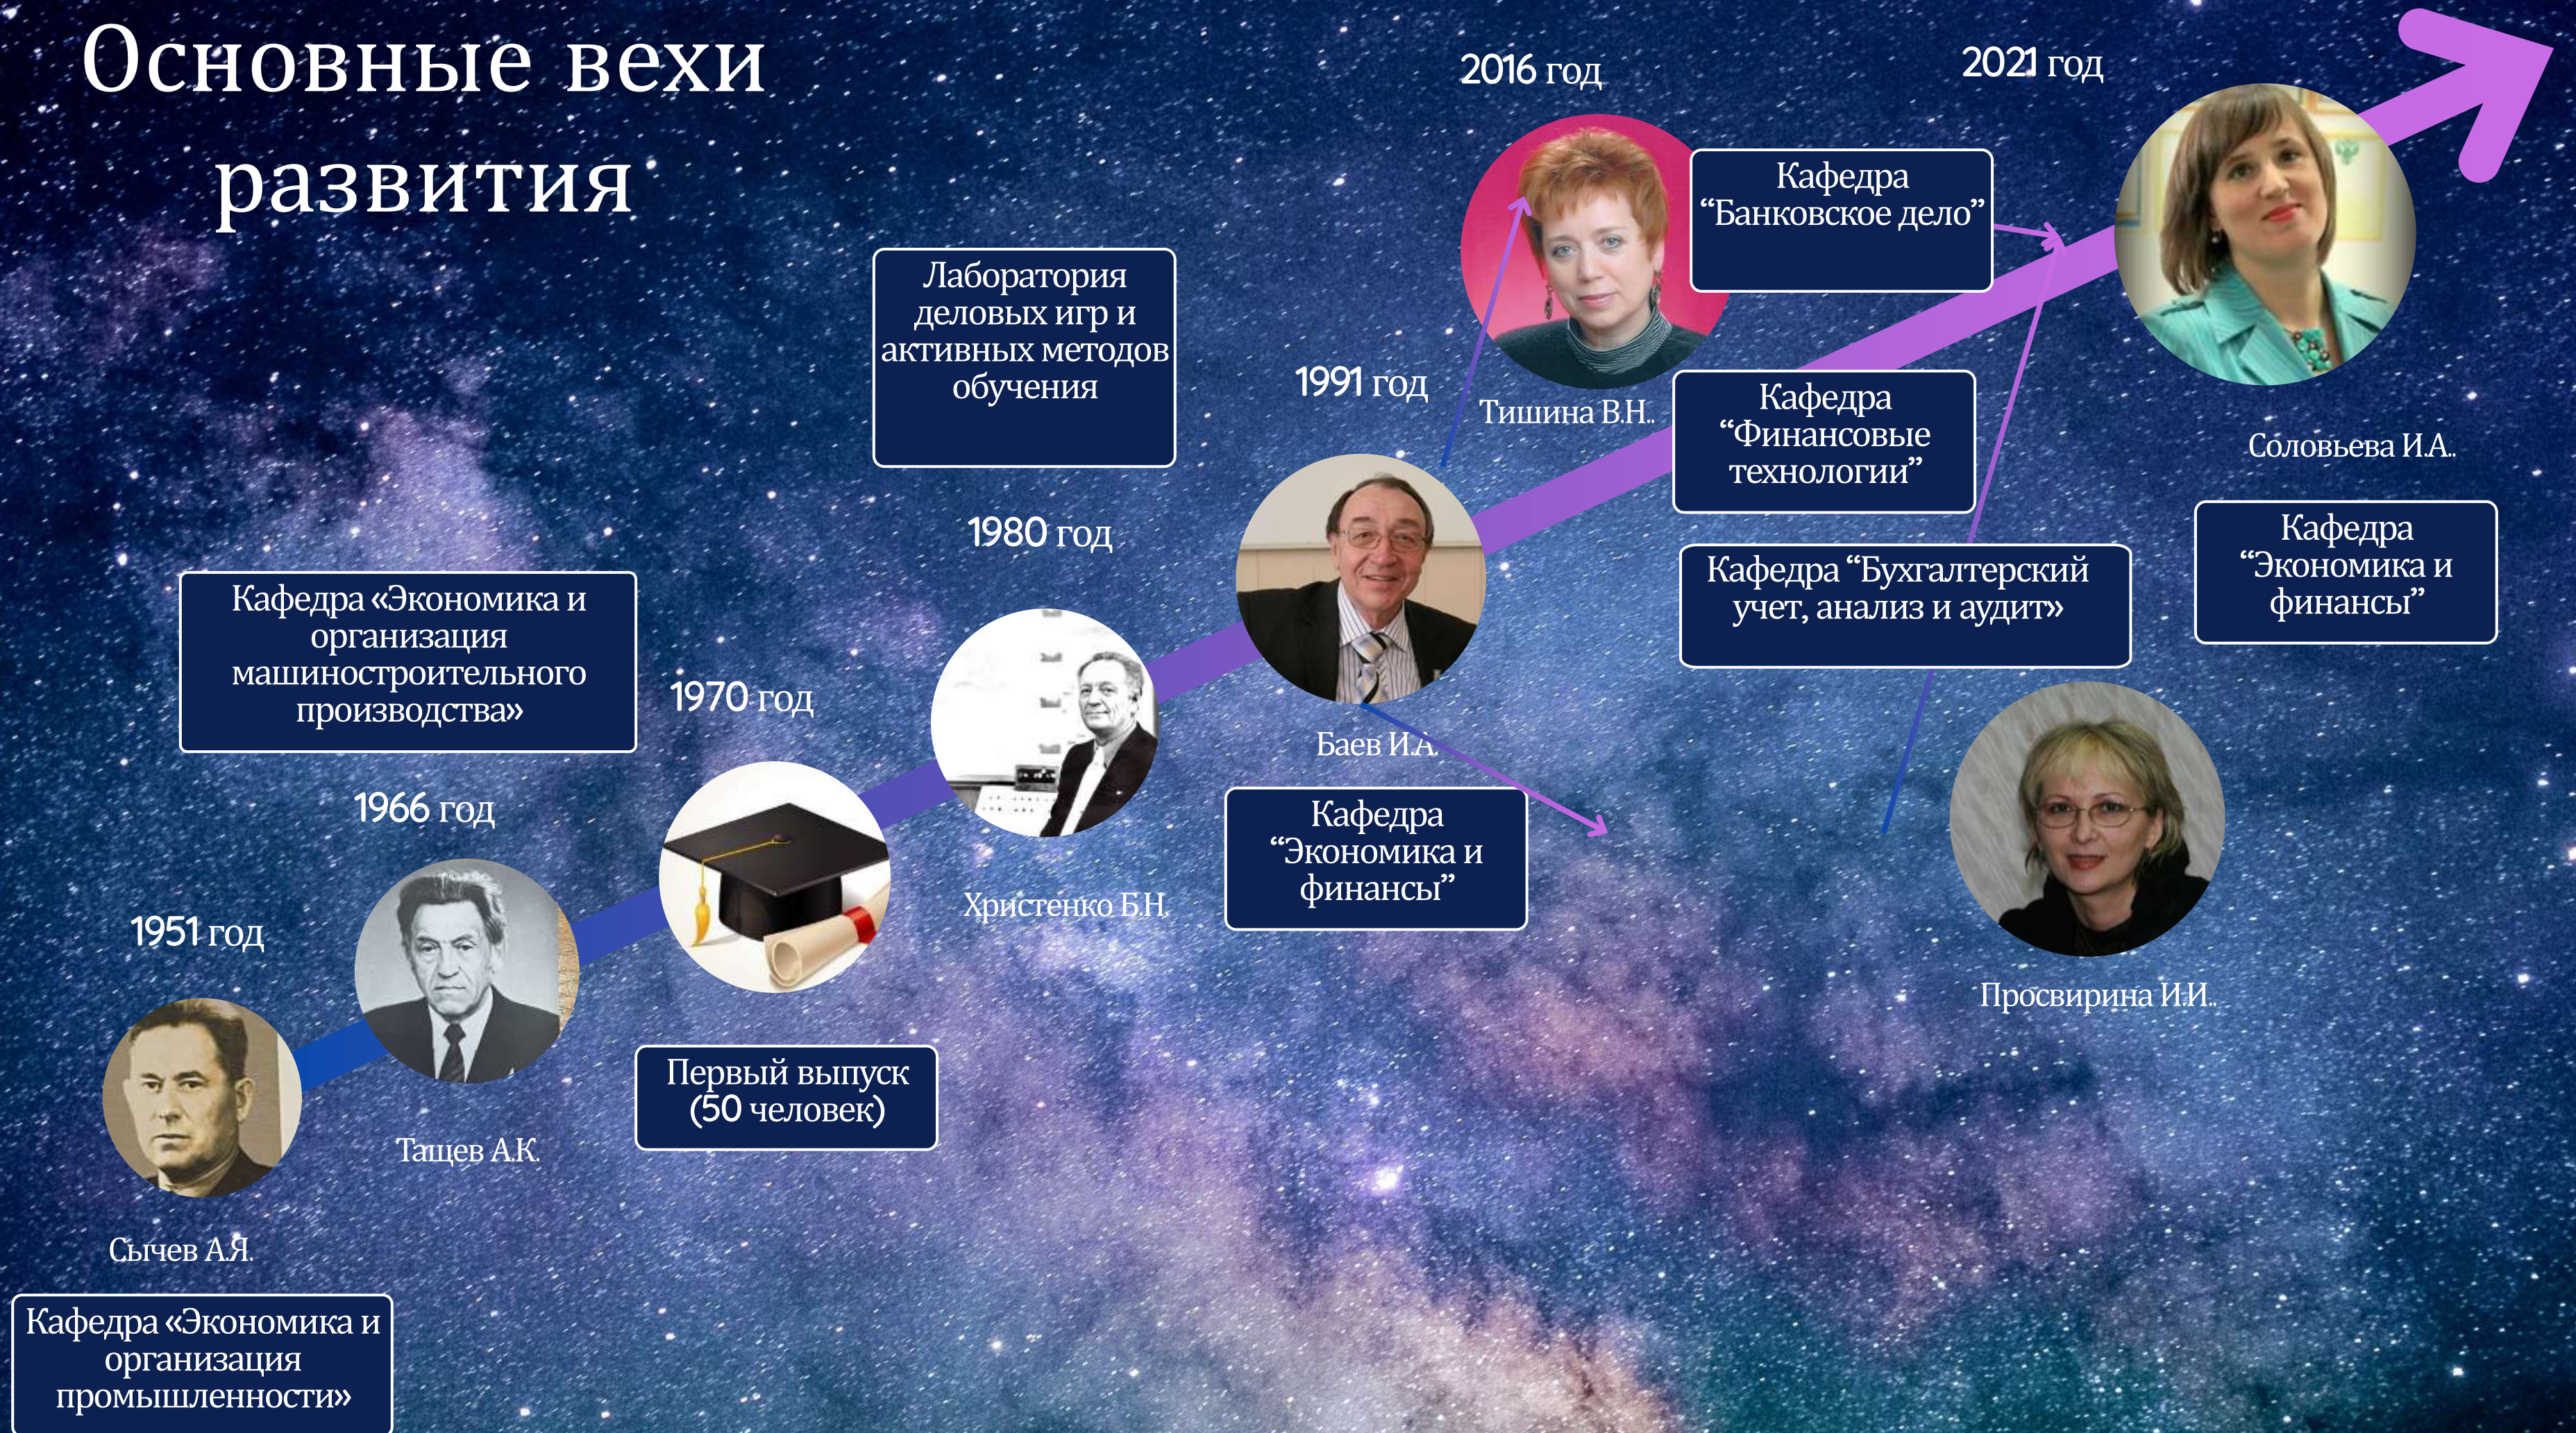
Основные вехи развития

1951 год

Сычев А.Я.

Кафедра «Экономика и организация промышленности»

1966 год

Тащев А.К.

Кафедра «Экономика и организация машиностроительного производства»

1970 год

Первый выпуск (50 человек)

1980 год

Христенко Б.Н.

Лаборатория деловых игр и активных методов обучения

1991 год

Баев И.А.

Кафедра "Экономика и финансы"

2016 год

Тишина В.Н.

Кафедра "Банковское дело"

Кафедра "Финансовые технологии"

Кафедра "Бухгалтерский учет, анализ и аудит»

2021 год

Соловьева И.А.

Кафедра "Экономика и финансы"

Просвирина И.И.